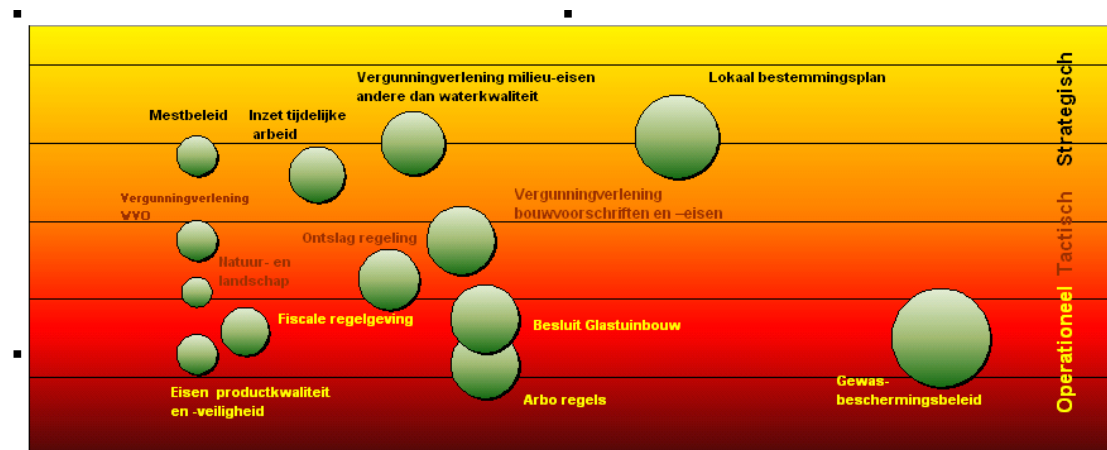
Vergunningverlening milieu-eisen andere dan waterkwaliteit

Lokaal bestemmingsplan

Mestbeleid

Inzet tijdelijke arbeid

Strategisch

Vergunningverlening WVO

Vergunningverlening bouwvoorschriften en –eisen

Ontslag regeling

Tactisch

Natuur- en landschap

Fiscale regelgeving

Besluit Glastuinbouw

Operationeel

Eisen productkwaliteit en -veiligheid

Arbo regels

Gewas-beschermingsbeleid